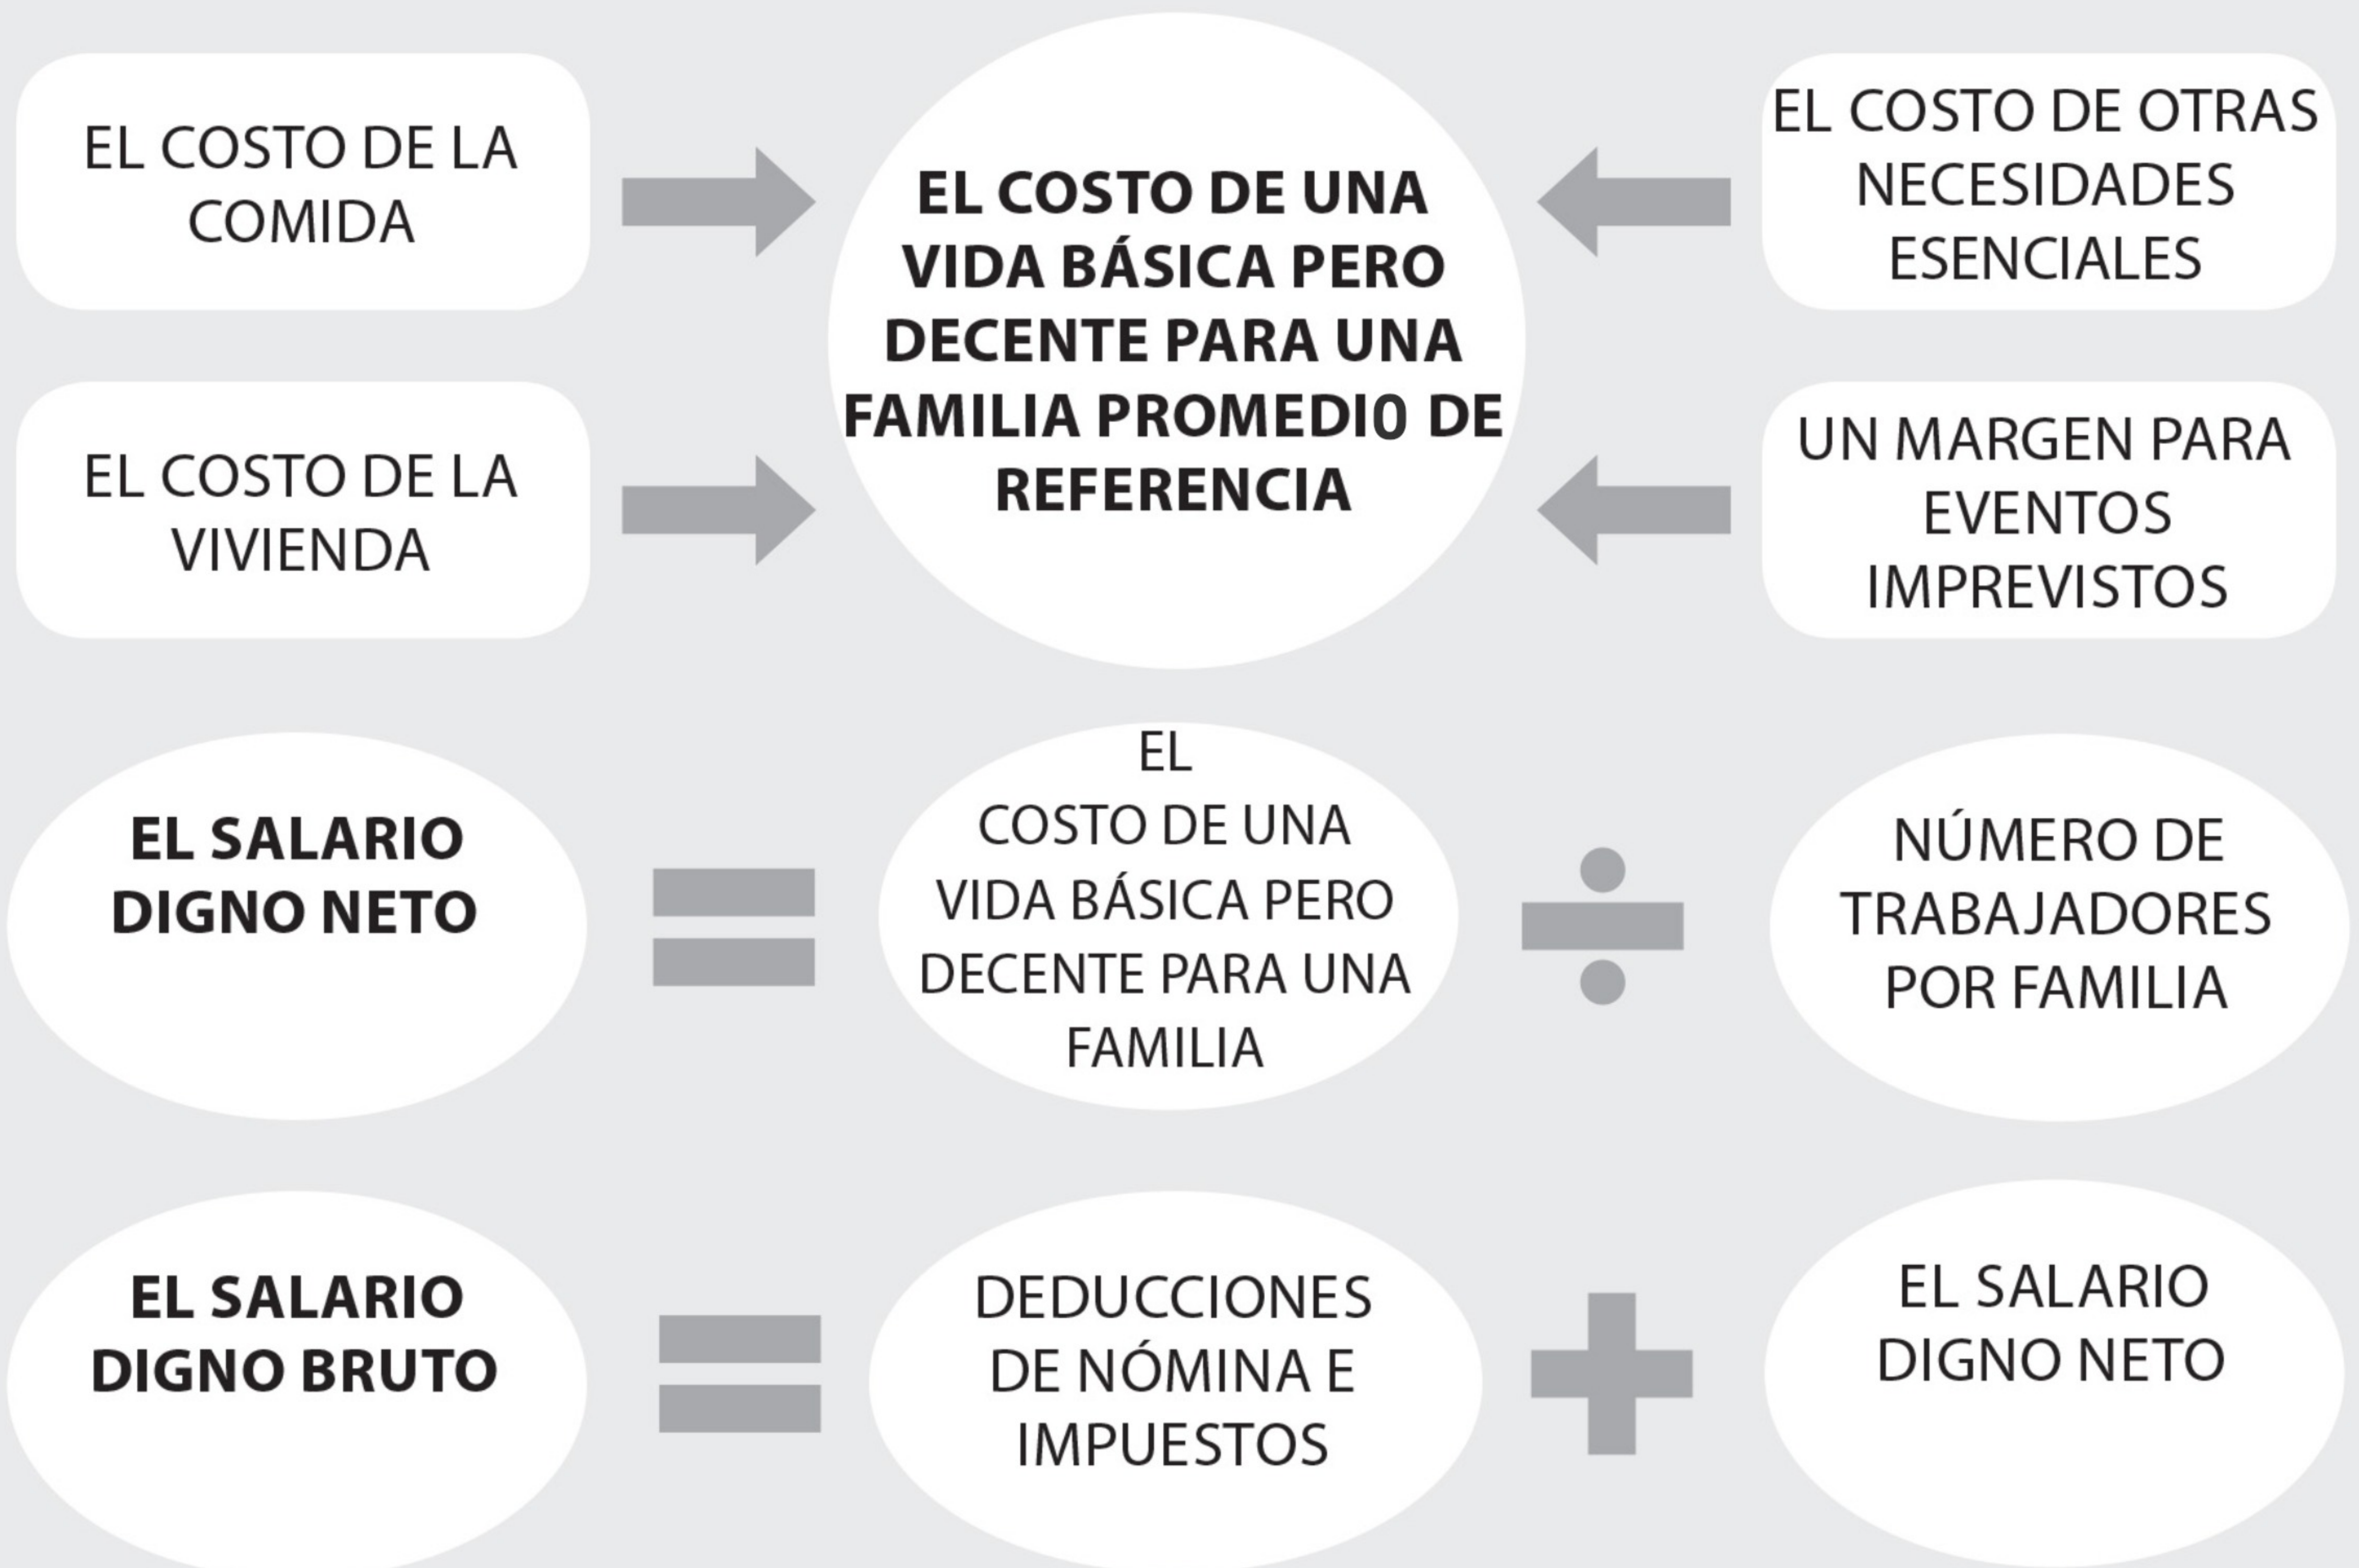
EL COSTO DE LA COMIDA

EL COSTO DE UNA VIDA BÁSICA PERO DECENTE PARA UNA FAMILIA PROMEDI0 DE REFERENCIA

EL COSTO DE OTRAS NECESIDADES ESENCIALES

EL COSTO DE LA VIVIENDA

UN MARGEN PARA EVENTOS IMPREVISTOS

EL SALARIO DIGNO NETO

EL COSTO DE UNA VIDA BÁSICA PERO DECENTE PARA UNA FAMILIA

NÚMERO DE TRABAJADORES POR FAMILIA

EL SALARIO DIGNO BRUTO

DEDUCCIONES DE NÓMINA E IMPUESTOS

EL SALARIO DIGNO NETO